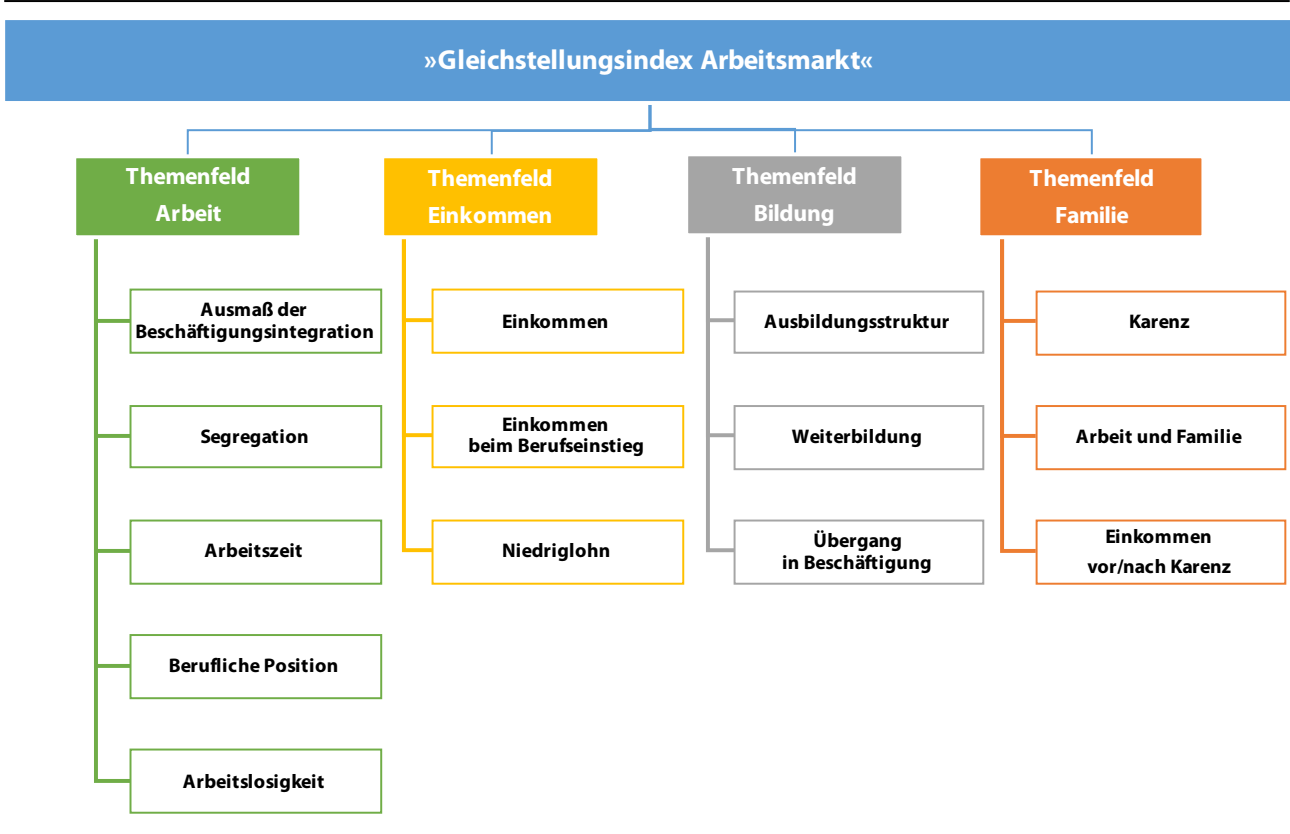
»Gleichstellungsindex Arbeitsmarkt«

Themenfeld Arbeit

Ausmaß der Beschäftigungsintegration

Segregation

Arbeitszeit

Berufliche Position

Arbeitslosigkeit

Themenfeld Einkommen

Einkommen

Einkommen beim Berufseinstieg

Niedriglohn

Themenfeld Bildung

Ausbildungsstruktur

Weiterbildung

Übergang in Beschäftigung

Themenfeld Familie

Karenz

Arbeit und Familie

Einkommen vor/nach Karenz